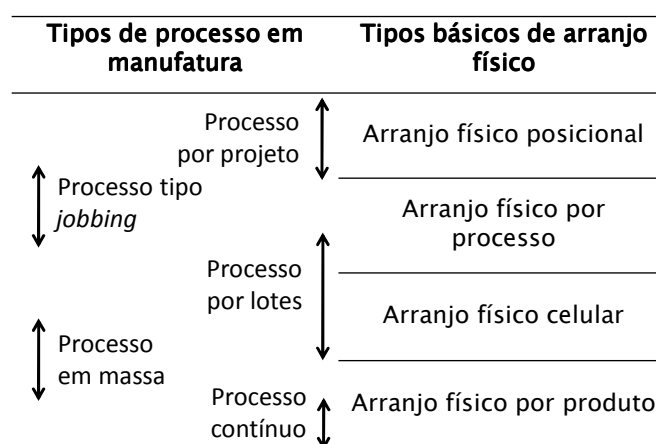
Tipos de processo em manufatura

Tipos básicos de arranjo físico

Processo por projeto

Processo tipo *jobbing*

Processo por lotes

Processo em massa

Processo contínuo

Arranjo físico posicional

Arranjo físico por processo

Arranjo físico celular

Arranjo físico por produto